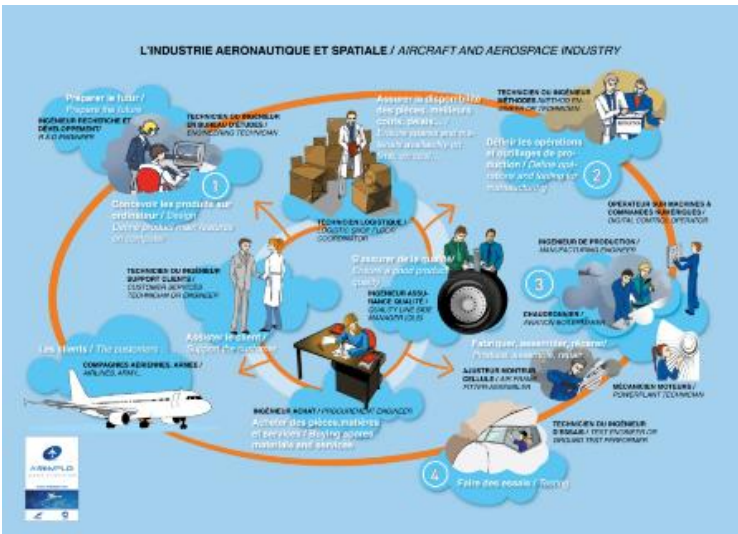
L'INDUSTRIE AERONAUTIQUE ET SPATIALE / AIRCRAFT AND AEROSPACE INDUSTRY

Préparer le futur / Prepare the future

INGÉNIEUR RECHERCHE ET DÉVELOPPEMENT / R&D ENGINEER

TECHNICIEN OU INGÉNIEUR EN BUREAU D'ÉTUDES / ENGINEERING TECHNICIAN

1

Concevoir les produits sur ordinateur / Design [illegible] on computer

Assurer la disponibilité des pièces: meilleurs coûts, délais... / Ensure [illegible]

TECHNICIEN LOGISTIQUE / LOGISTIC SHOP FLOOR COORDINATOR

TECHNICIEN OU INGÉNIEUR MÉTHODES / METHOD ENGINEER OR TECHNICIAN

Définir les opérations et outillages de production / Define operations and tooling for manufacturing

2

OPÉRATEUR SUR MACHINES À COMMANDES NUMÉRIQUES / DIGITAL CONTROL OPERATOR

INGÉNIEUR DE PRODUCTION / MANUFACTURING ENGINEER

3

CHAUDRONNIER / AVIATION BOILERMAKER

TECHNICIEN OU INGÉNIEUR SUPPORT CLIENTS / CUSTOMER SERVICES TECHNICIAN OR ENGINEER

S'assurer de la qualité / Ensure a good product quality

INGÉNIEUR ASSURANCE QUALITÉ / QUALITY LINE SIDE MANAGER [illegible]

Assister le client / Support the customer

Les clients / The customers

COMPAGNIES AÉRIENNES, ARMÉE / AIRLINES, ARMY...

Fabriquer, assembler, réparer / Produce, assemble, repair

AJUSTEUR MONTEUR CELLULE / AIR FRAME FITTER ASSEMBLER

MÉCANICIEN MOTEURS / POWERPLANT TECHNICIAN

INGÉNIEUR ACHAT / PROCUREMENT ENGINEER

Acheter des pièces, matières et services / Buying spares materials and services

TECHNICIEN OU INGÉNIEUR D'ESSAIS / TEST ENGINEER OR GROUND TEST PERFORMER

4

Faire des essais / Testing

ASMPLG